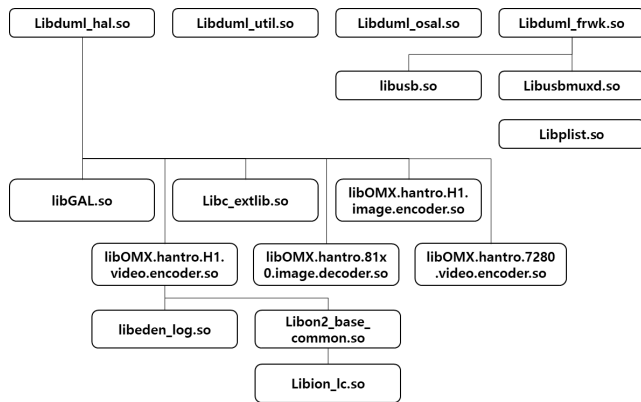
Libduml_hal.so

Libduml_util.so

Libduml_osal.so

Libduml_frwk.so

libusb.so

Libusbmuxd.so

Libplist.so

libGAL.so

Libc_extlib.so

libOMX.hantro.H1.image.encoder.so

libOMX.hantro.H1.video.encoder.so

libOMX.hantro.81x0.image.decoder.so

libOMX.hantro.7280.video.encoder.so

libeden_log.so

Libon2_base_common.so

Libion_lc.so